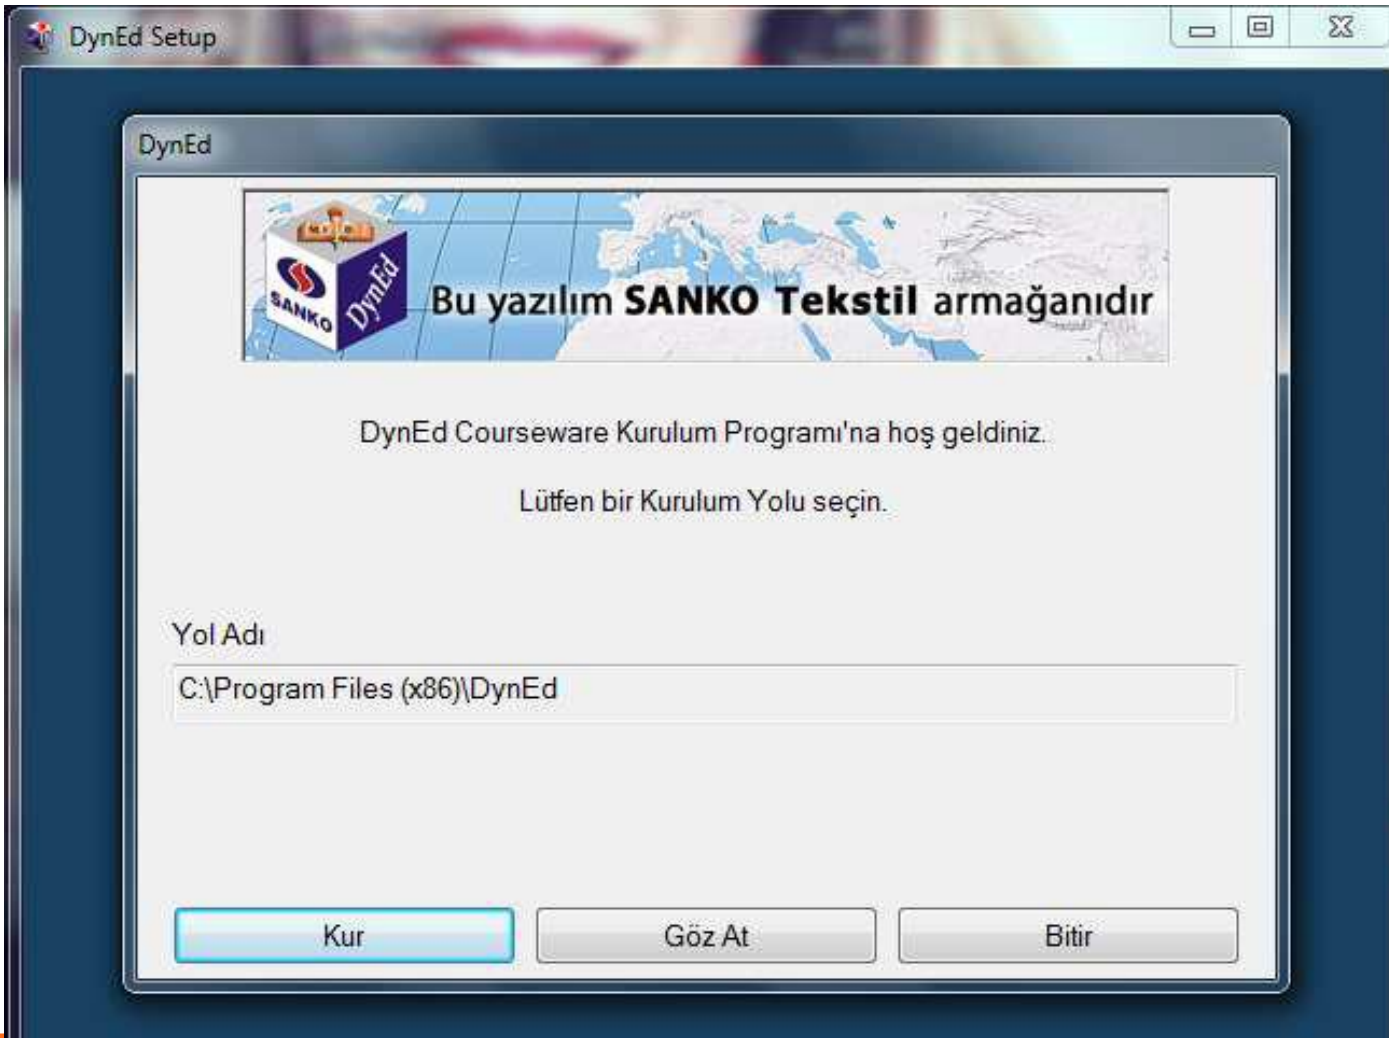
DynEd Setup

DynEd

SANKO DynEd

Bu yazılım SANKO Tekstil armağanıdır

DynEd Courseware Kurulum Programı'na hoş geldiniz.

Lütfen bir Kurulum Yolu seçin.

Yol Adı

C:\Program Files (x86)\DynEd

Kur

Göz At

Bitir